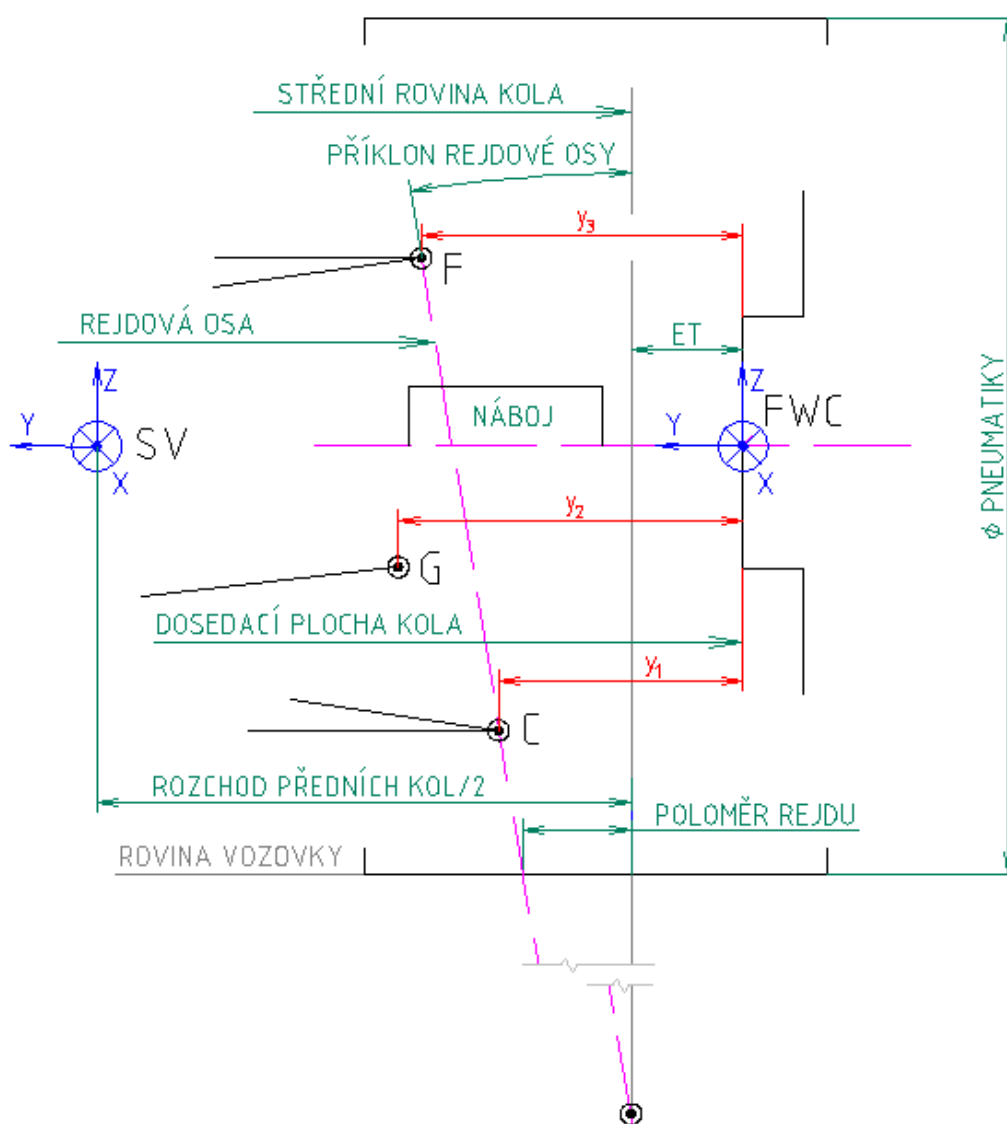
STŘEDNÍ ROVINA KOLA

PŘÍKLON REJDOVÉ OSY

$y_3$

F

REJDOVÁ OSA

ET

Z

Y

SV

X

NÁBOJ

Z

Y

FWC

X

ϕ PNEUMATIKY

$y_2$

G

DOSEDACÍ PLOCHA KOLA

$y_1$

C

ROZCHOD PŘEDNÍCH KOL/2

POLOMĚR REJDU

ROVINA VOZOVKY